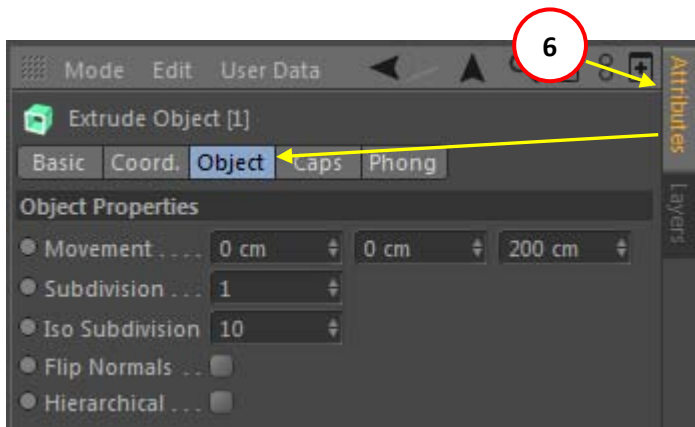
6

Mode Edit User Data

Attributes

Layers

Extrude Object [1]

Basic Coord. Object Caps Phong

Object Properties

Movement . . . . 0 cm 0 cm 200 cm

Subdivision . . . 1

Iso Subdivision 10

Flip Normals . .

Hierarchical . . .